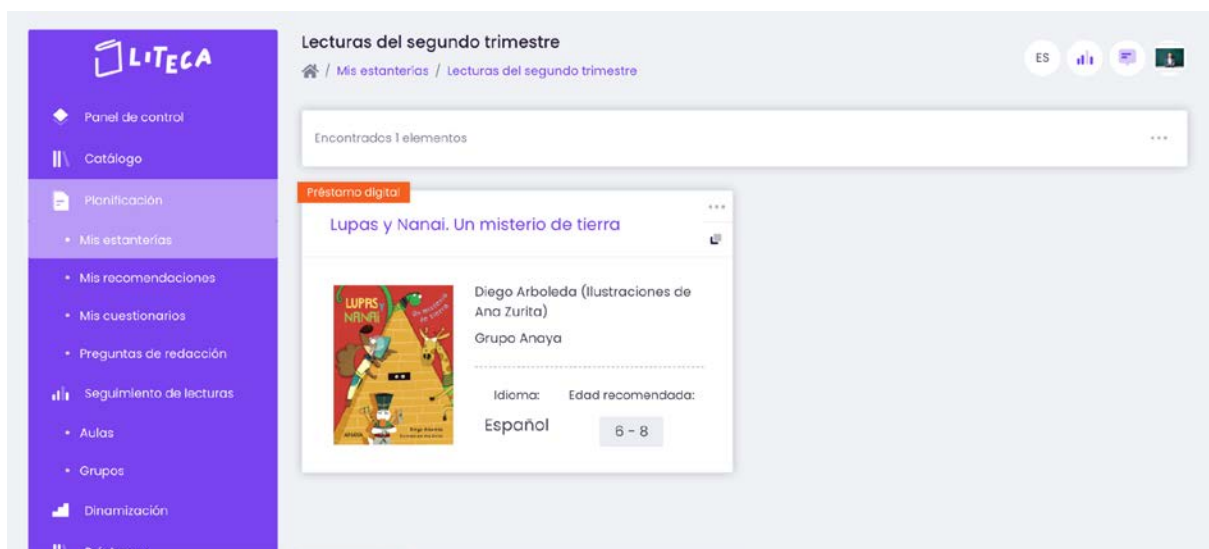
LITECA

Panel de control

Catálogo

Planificación

• Mis estanterías

• Mis recomendaciones

• Mis cuestionarios

• Preguntas de redacción

Seguimiento de lecturas

• Aulas

• Grupos

Dinamización

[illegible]

Lecturas del segundo trimestre

/ Mis estanterías / Lecturas del segundo trimestre

ES

Encontrados 1 elementos

Préstamo digital

Lupas y Nanai. Un misterio de tierra

LUPAS y NANAI Un misterio de tierra

Diego Arboleda (Ilustraciones de Ana Zurita)

Grupo Anaya

Idioma:

Español

Edad recomendada:

6 - 8